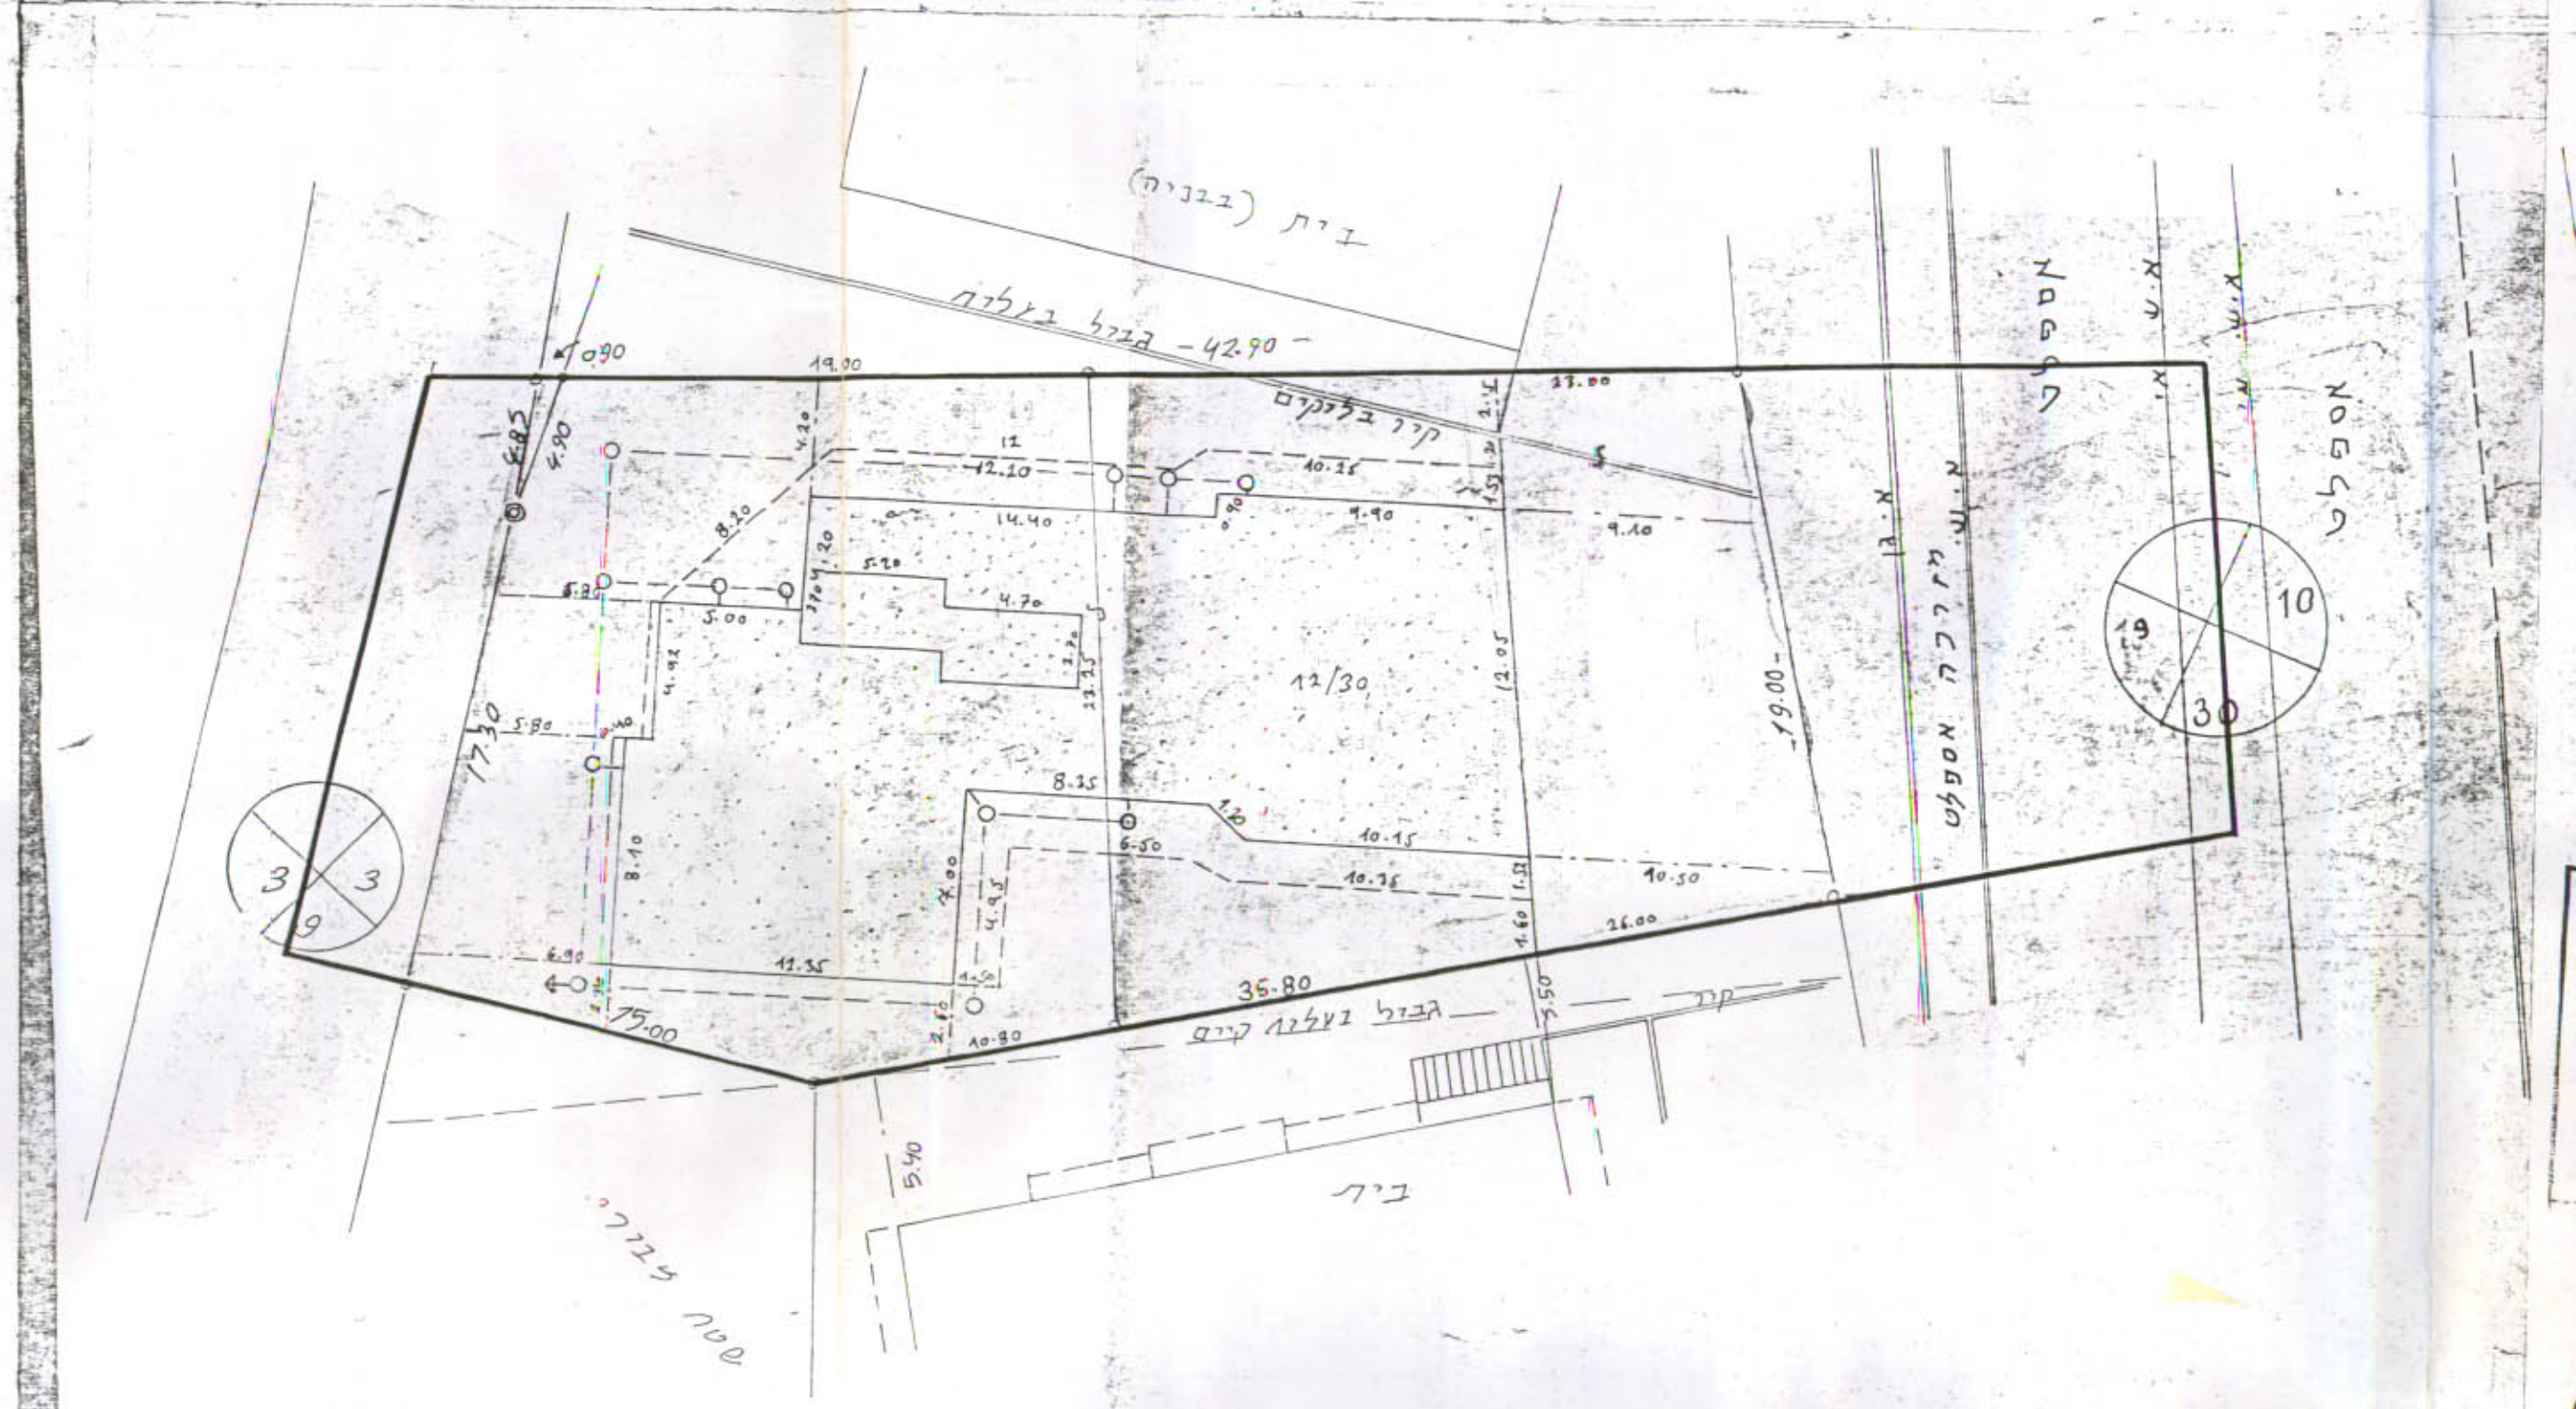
בית (בבנייה)

גבול בעלות - 42.90 -

0.90

19.00

קיר בלוקים

23.00

4.90

6.85

4.20

12

12.10

10.25

14.40

9.90

9.10

8.20

1.20

5.20

5.80

5.00

4.70

4.92

12/30

12.05

19.00

17.30

5.80

0.40

8.15

8.10

1.20

10.15

6.50

10.35

10.50

4.00

4.95

6.90

11.35

26.00

35.80

75.00

10.80

גבול בעלות קיים

קיר

5.50

5.40

בית

שביל

מעקה אספלט

אספלט

אספלט

10

9

30

3

3

9